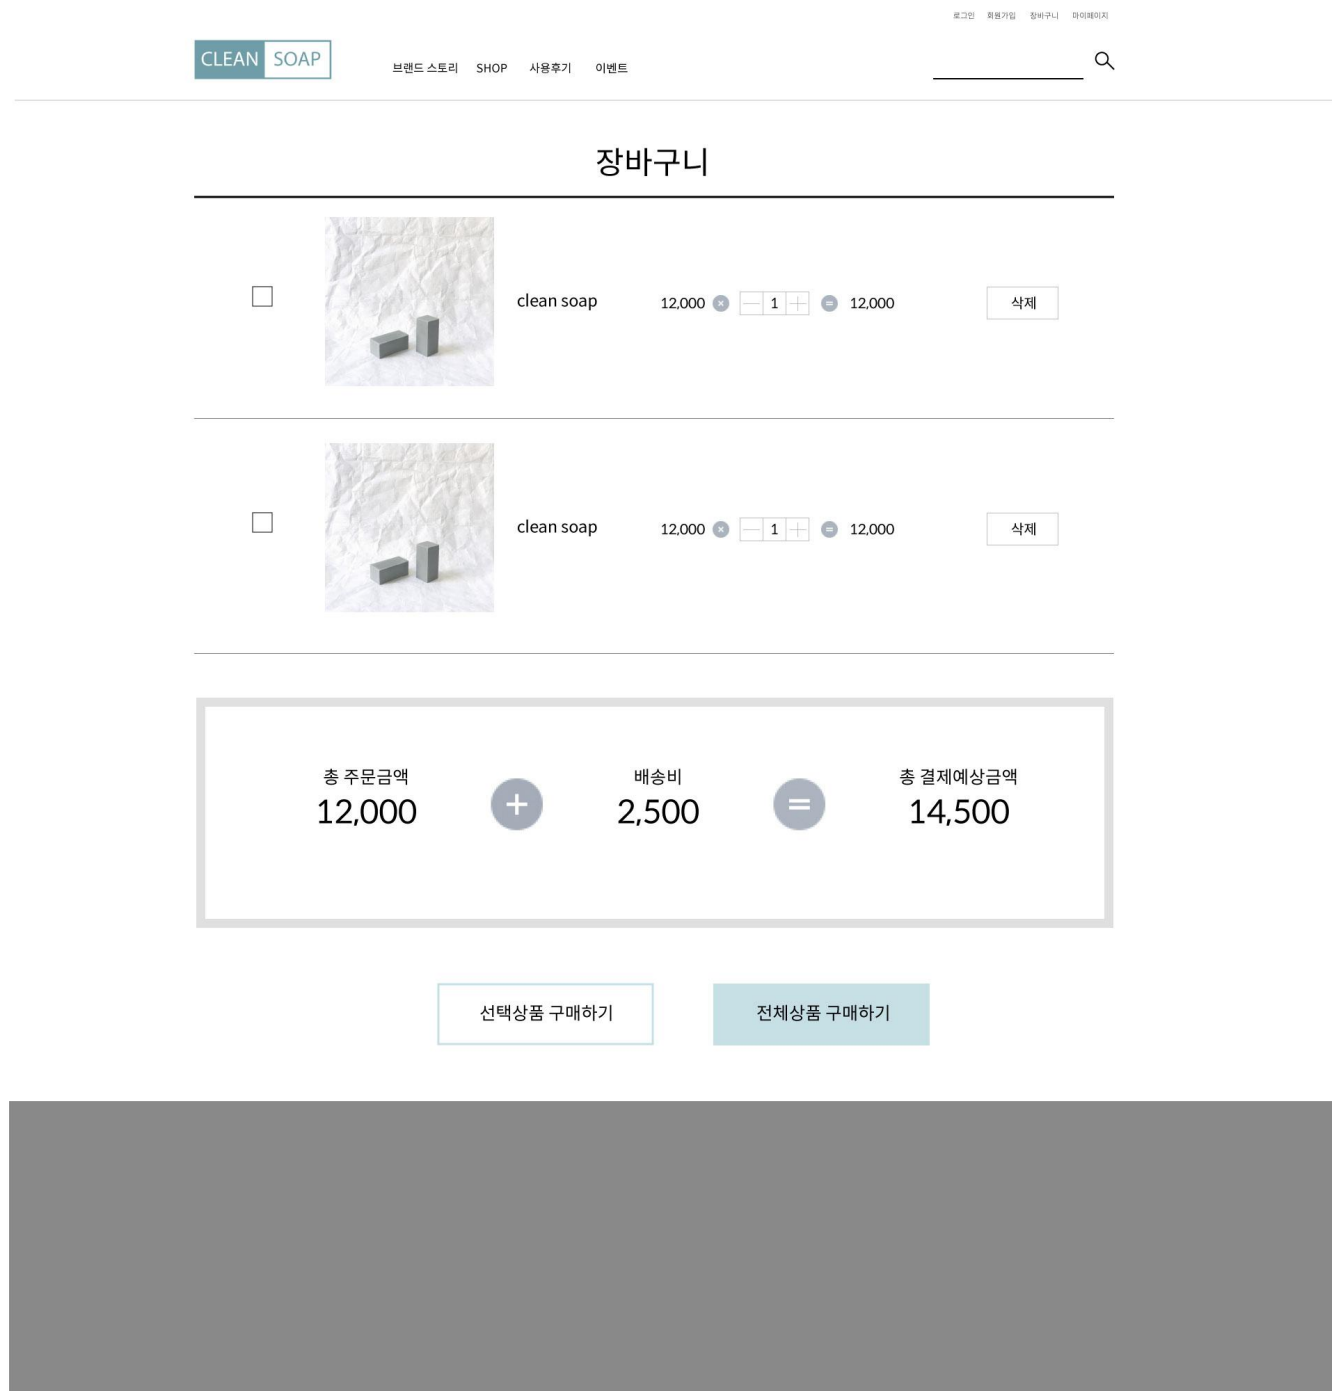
로그인 회원가입 장바구니 마이페이지

CLEAN SOAP

브랜드 스토리 SHOP 사용후기 이벤트

장바구니

clean soap 12,000 × — 1 + = 12,000 삭제

clean soap 12,000 × — 1 + = 12,000 삭제

총 주문금액
12,000

+

배송비
2,500

=

총 결제예상금액
14,500

선택상품 구매하기

전체상품 구매하기